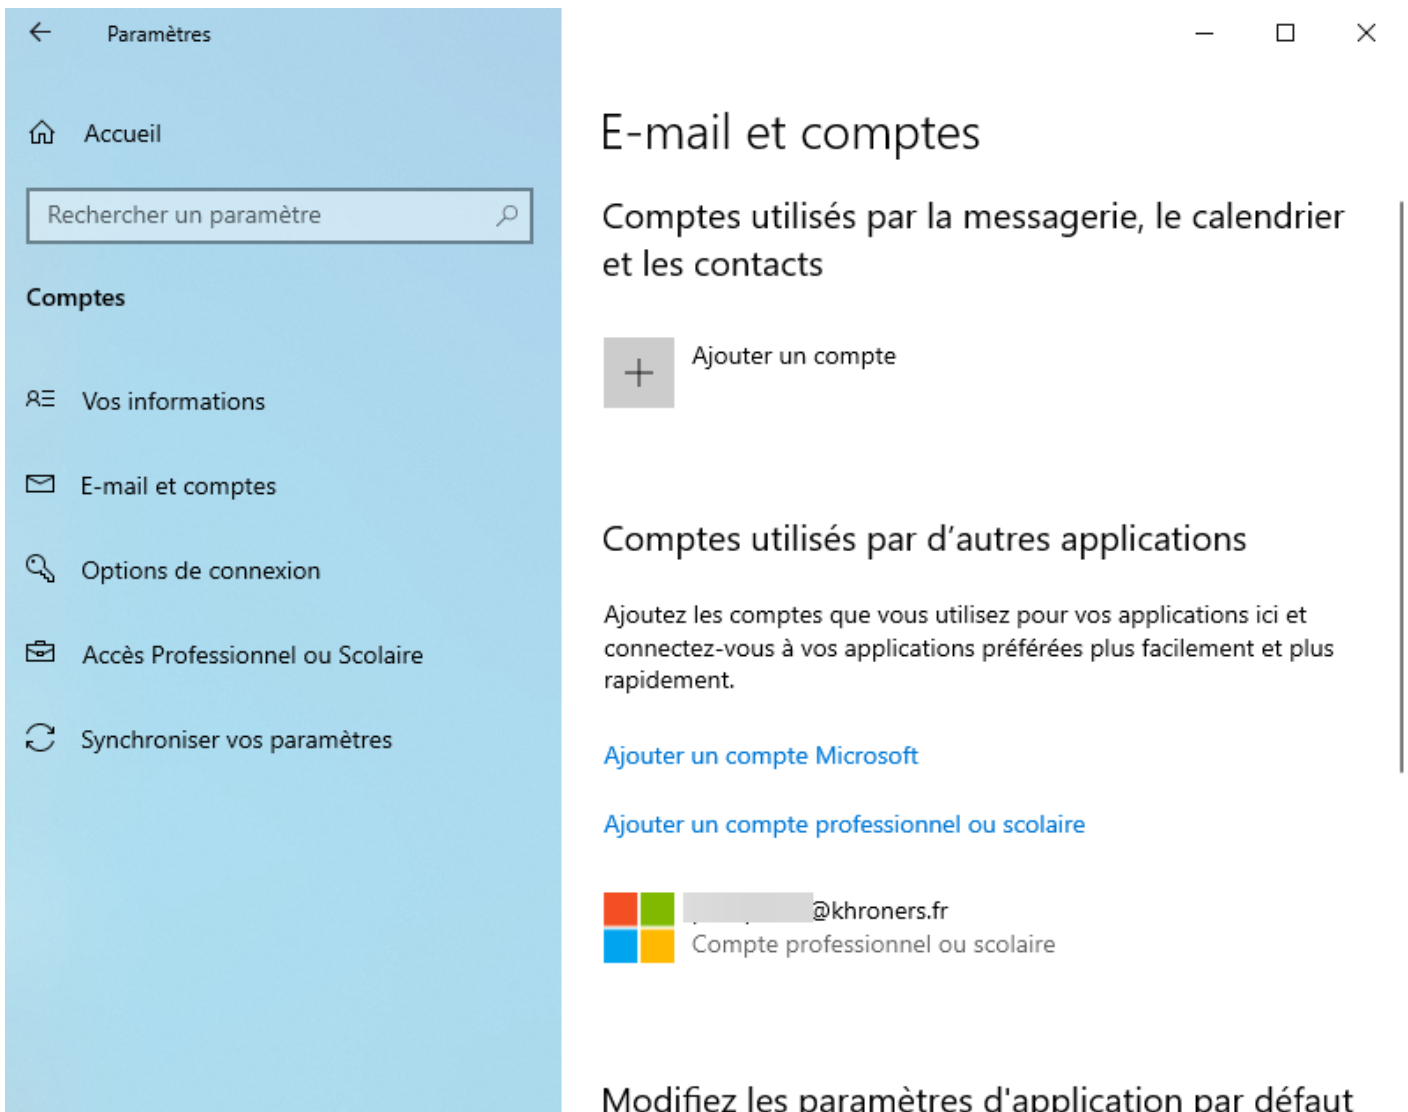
Paramètres

Accueil

Rechercher un paramètre

Comptes

Vos informations

E-mail et comptes

Options de connexion

Accès Professionnel ou Scolaire

Synchroniser vos paramètres

E-mail et comptes

Comptes utilisés par la messagerie, le calendrier et les contacts

Ajouter un compte

Comptes utilisés par d'autres applications

Ajoutez les comptes que vous utilisez pour vos applications ici et connectez-vous à vos applications préférées plus facilement et plus rapidement.

Ajouter un compte Microsoft

Ajouter un compte professionnel ou scolaire

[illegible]@khroners.fr
Compte professionnel ou scolaire

Modifiez les paramètres d'application par défaut